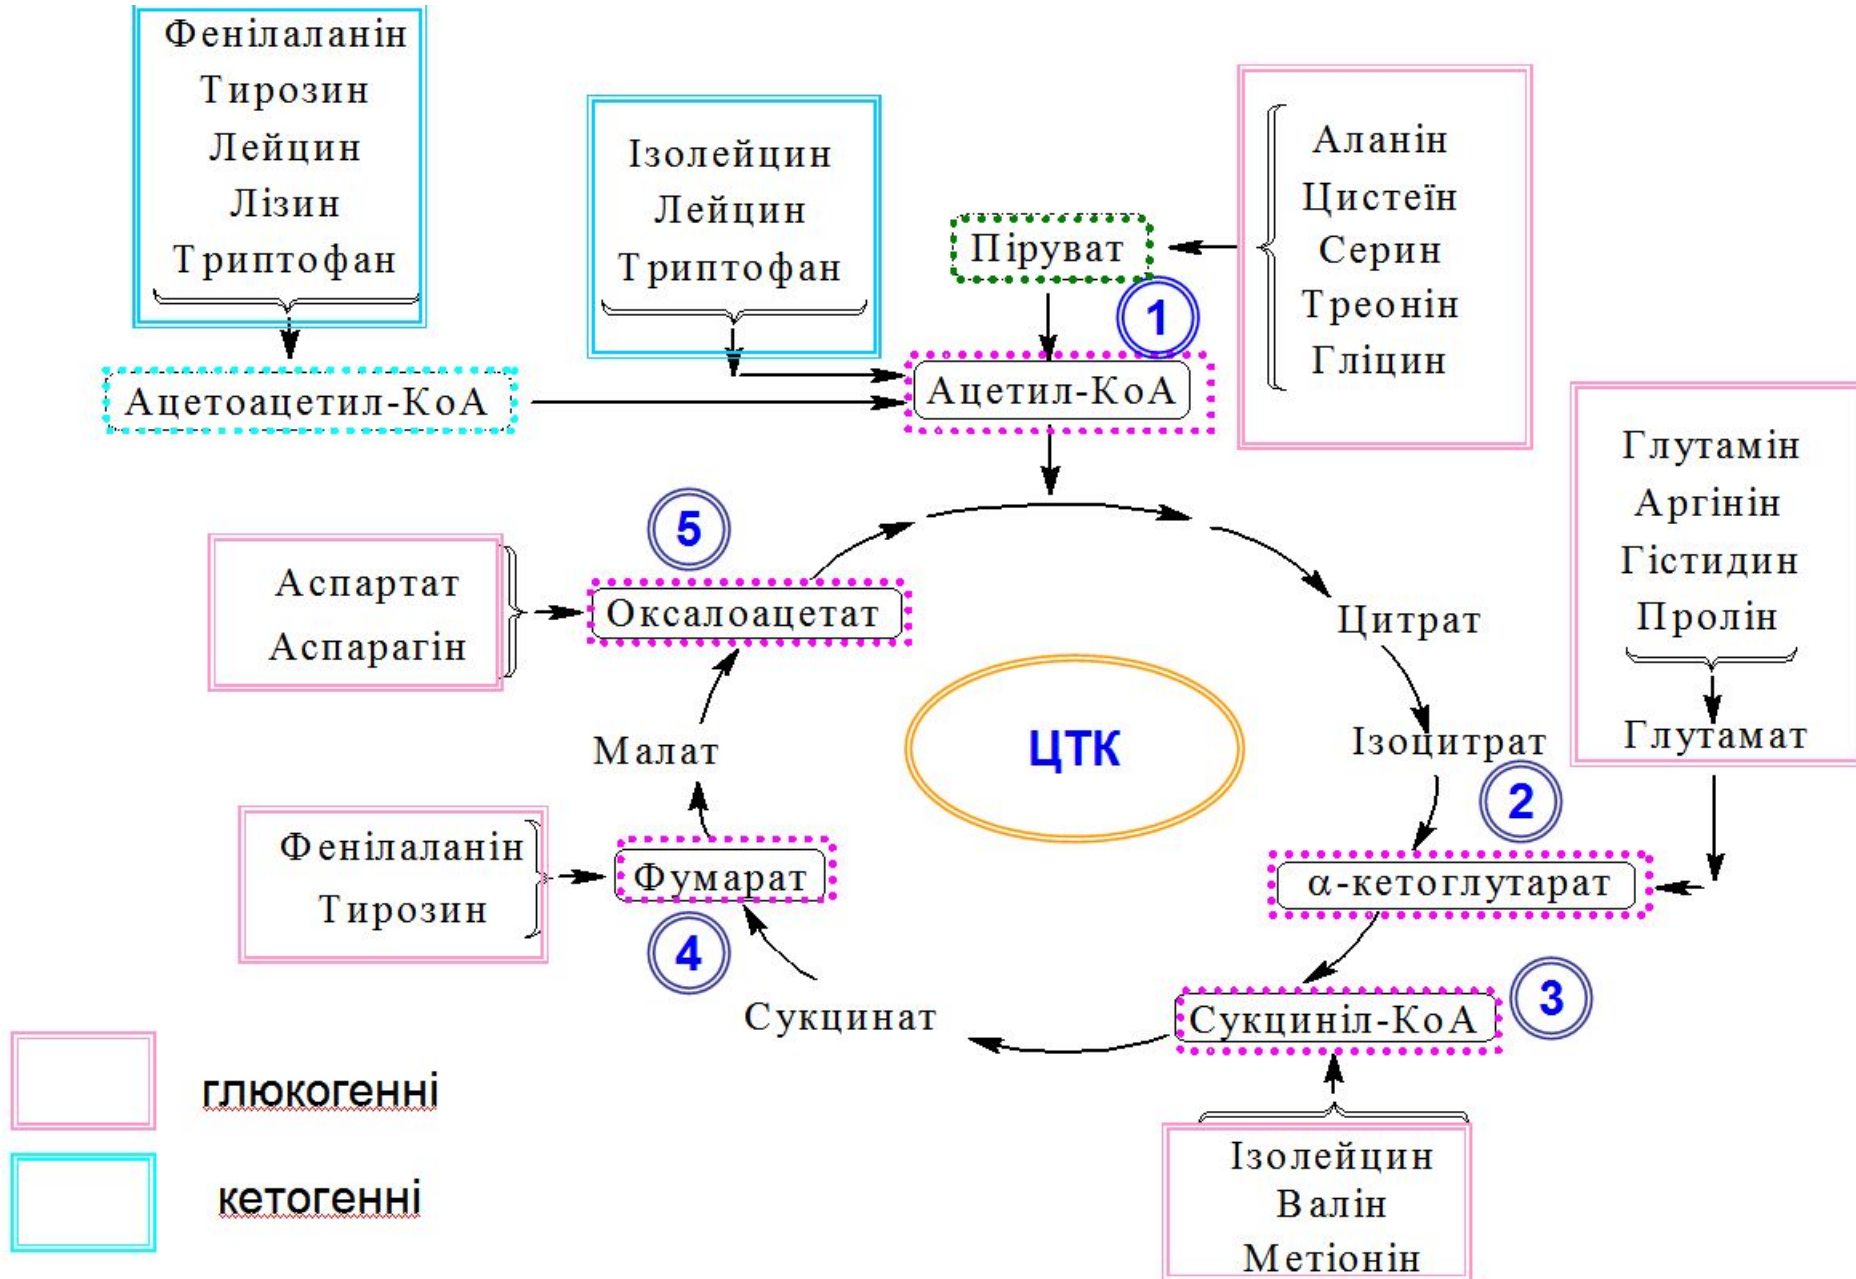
Фенілаланін
Тирозин
Лейцин
Лізин
Триптофан

Ізолейцин
Лейцин
Триптофан

Піруват

Аланін
Цистеїн
Серин
Треонін
Гліцин

1

Ацетоацетил-КоА

Ацетил-КоА

Глутамін
Аргінін
Гістидин
Пролін

Глутамат

5

Аспартат
Аспарагін

Оксалоацетат

Цитрат

Ізоцитрат

ЦТК

Малат

2

Фенілаланін
Тирозин

Фумарат

α-кетоглутарат

4

3

Сукцинат

Сукциніл-КоА

глюкогенні

кетогенні

Ізолейцин
Валін
Метіонін